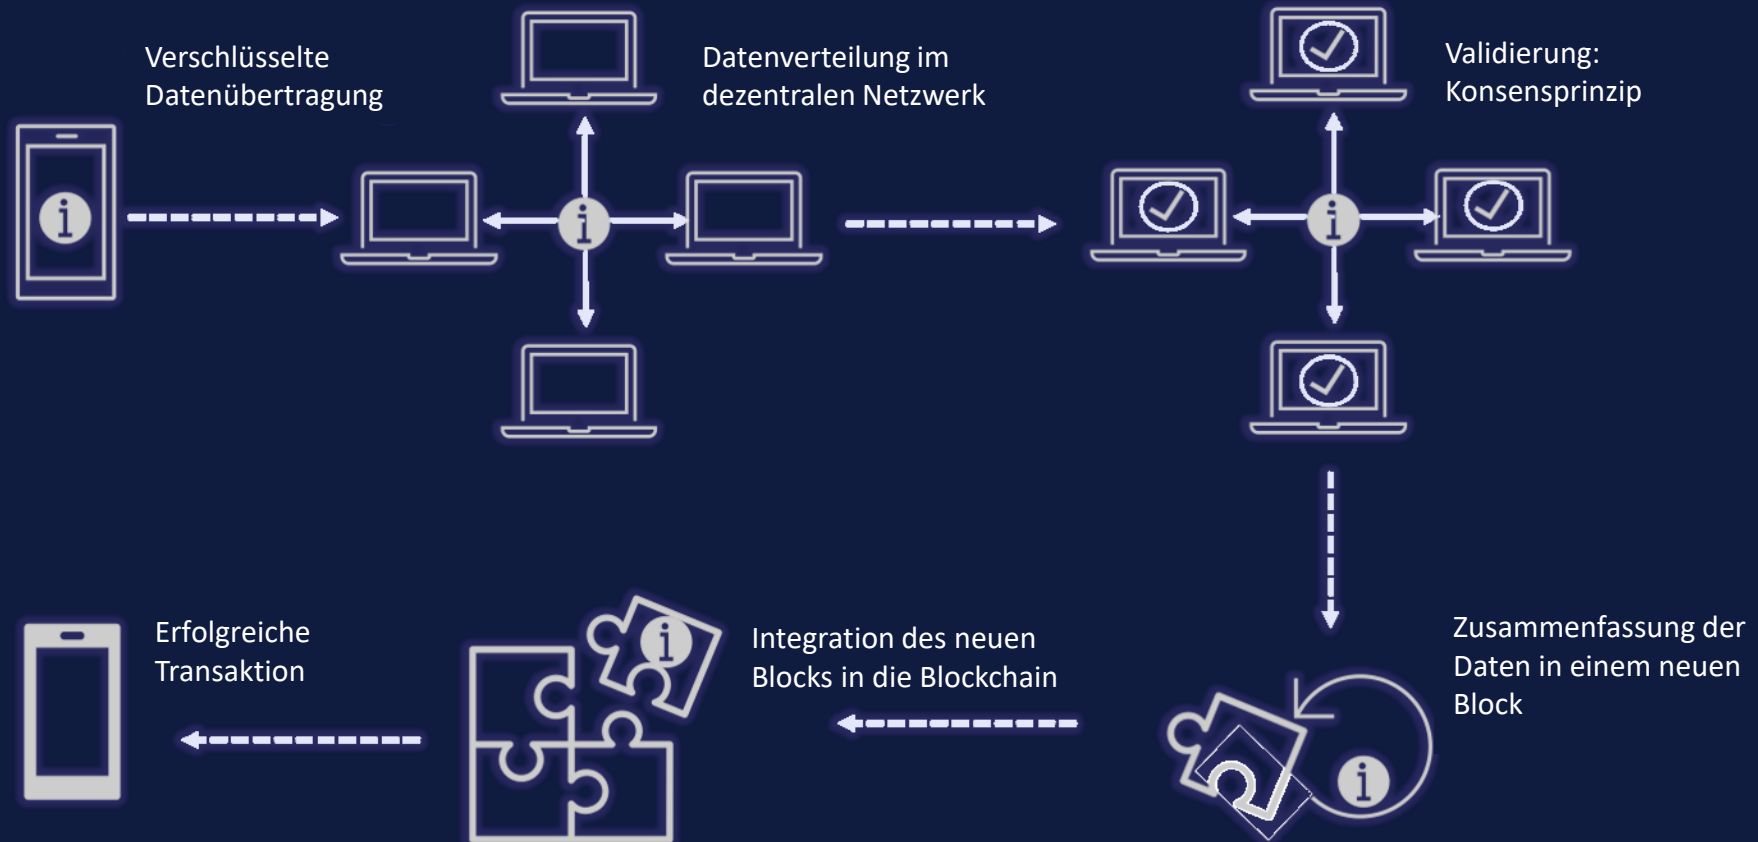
Verschlüsselte Datenübertragung

Datenverteilung im dezentralen Netzwerk

Validierung: Konsensprinzip

Zusammenfassung der Daten in einem neuen Block

Integration des neuen Blocks in die Blockchain

Erfolgreiche Transaktion